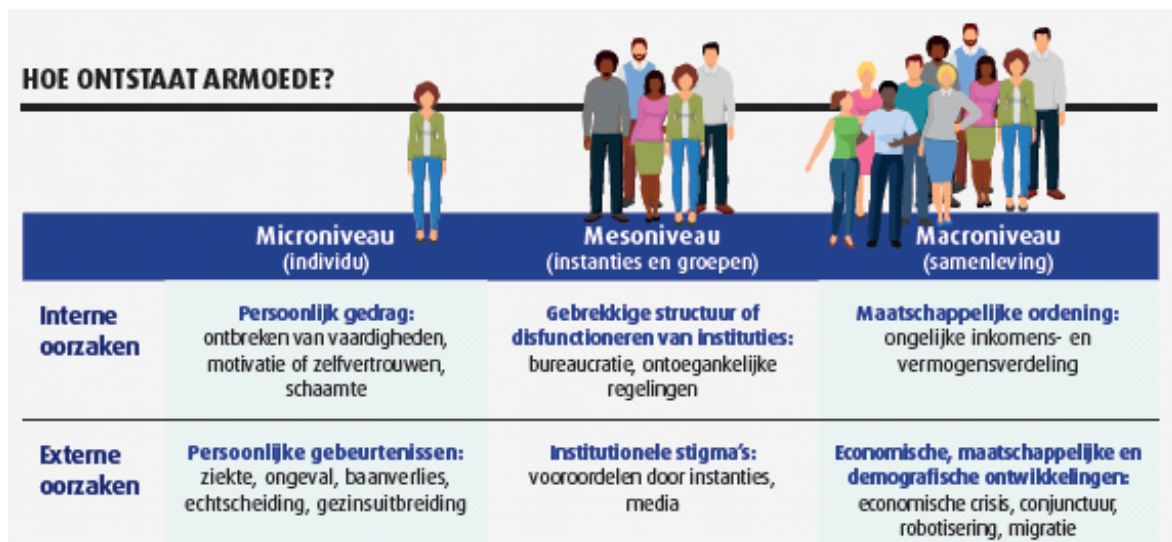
HOE ONTSTAAT ARMOEDE?

| | Microniveau (individu) | Mesoniveau (instanties en groepen) | Macroniveau (samenleving) |
|---|---|---|---|
| Interne oorzaken | Persoonlijk gedrag: ontbreken van vaardigheden, motivatie of zelfvertrouwen, schaamte | Gebrekkige structuur of disfunctioneren van instituties: bureaucratie, ontoegankelijke regelingen | Maatschappelijke ordening: ongelijke inkomens- en vermogensverdeling |
| Externe oorzaken | Persoonlijke gebeurtenissen: ziekte, ongeval, baanverlies, echtscheiding, gezinsuitbreiding | Institutionele stigma's: vooroordelen door instanties, media | Economische, maatschappelijke en demografische ontwikkelingen: economische crisis, conjunctuur, robotisering, migratie |